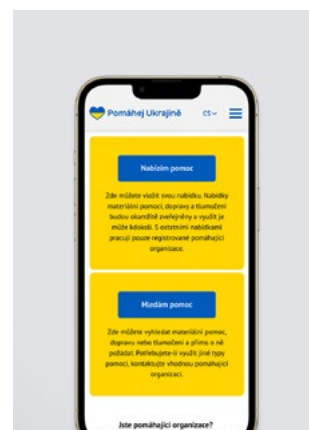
Pomáhej Ukrajině

cs

Nabízím pomoc

Zde můžete vložit svou nabídku. Nabídky materiální pomoci, dopravy a tlumočení budou okamžitě zveřejněny a využít je může kdokoli. S ostatními nabídkami pracují pouze registrované pomáhající organizace.

Hledám pomoc

Zde můžete vyhledat materiální pomoc, dopravu nebo tlumočení a přímo o ně požádat. Potřebujete-li využít jiné typy pomoci, kontaktujte vhodnou pomáhající organizaci.

Jste pomáhající organizace?